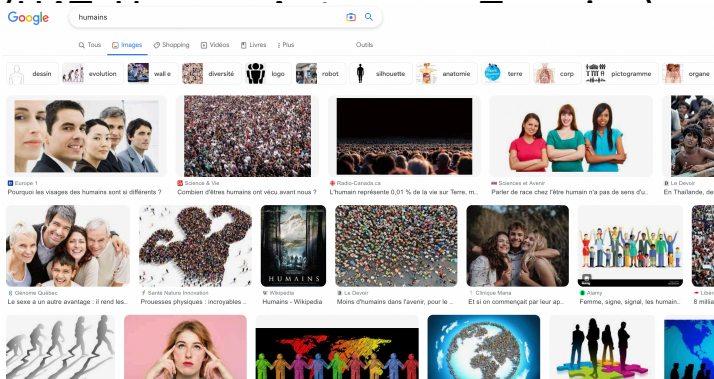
Google

humains

Tous Images Shopping Vidéos Livres Plus Outils

dessin evolution wall e diversité logo robot silhouette anatomie terre corp pictogramme organe

Europe 1
Pourquoi les visages des humains sont si différents ?

Science & Vie
Combien d'êtres humains ont vécu avant nous ?

Radio-Canada.ca
L'humain représente 0,01 % de la vie sur Terre, m...

Sciences et Avenir
Parler de race chez l'être humain n'a pas de sens d'...

Le Devoir
En Thaïlande, de

Génome Québec
Le sexe a un autre avantage : il rend les...

Santé Nature Innovation
Prouesses physiques : incroyables ...

HUMAINS

Wikipedia
Humains - Wikipedia

Le Devoir
Moins d'humains dans l'avenir, pour le ...

Clinique Mana
Et si on commençait par leur ap...

Alamy
Femme, signe, signal, les humain...

8 millia